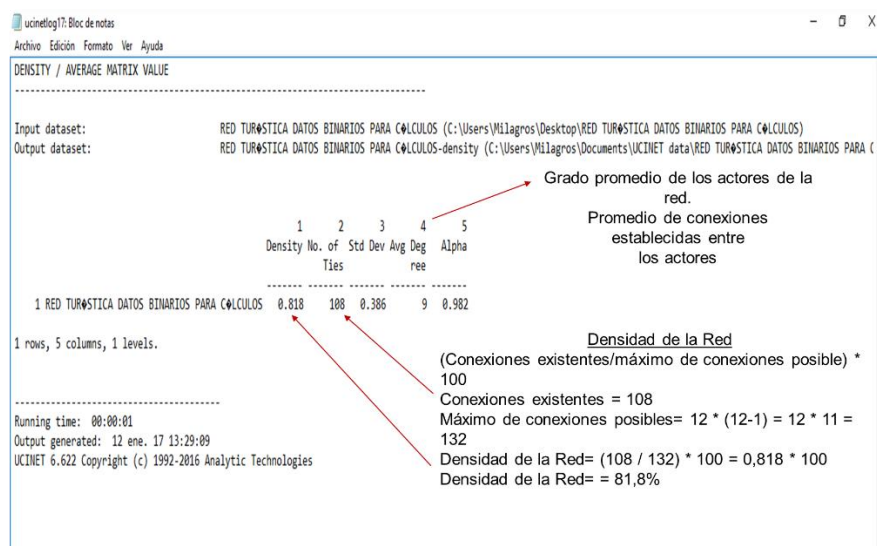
ucinetlog17: Bloc de notas

Archivo Edición Formato Ver Ayuda

DENSITY / AVERAGE MATRIX VALUE

--------------------------------------------------------------------------------

Input dataset: RED TUR♦STICA DATOS BINARIOS PARA C♦LCULOS (C:\Users\Milagros\Desktop\RED TUR♦STICA DATOS BINARIOS PARA C♦LCULOS)

Output dataset: RED TUR♦STICA DATOS BINARIOS PARA C♦LCULOS-density (C:\Users\Milagros\Documents\UCINET data\RED TUR♦STICA DATOS BINARIOS PARA (

Grado promedio de los actores de la red.
Promedio de conexiones establecidas entre los actores

| | 1 Density | 2 No. of Ties | 3 Std Dev | 4 Avg Degree | 5 Alpha |
|---|---|---|---|---|---|
| 1 RED TUR♦STICA DATOS BINARIOS PARA C♦LCULOS | 0.818 | 108 | 0.386 | 9 | 0.982 |

1 rows, 5 columns, 1 levels.

Densidad de la Red
(Conexiones existentes/máximo de conexiones posible) * 100
Conexiones existentes = 108
Máximo de conexiones posibles= 12 * (12-1) = 12 * 11 = 132
Densidad de la Red= (108 / 132) * 100 = 0,818 * 100
Densidad de la Red= = 81,8%

----------------------------------------

Running time: 00:00:01
Output generated: 12 ene. 17 13:29:09
UCINET 6.622 Copyright (c) 1992-2016 Analytic Technologies